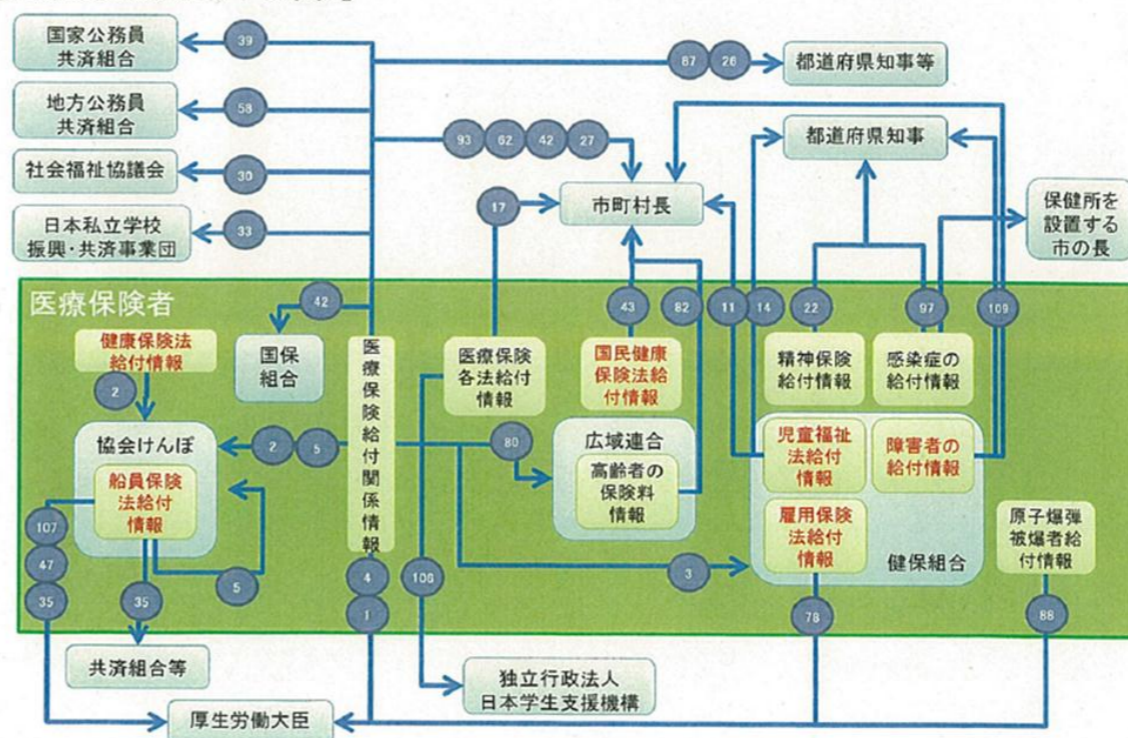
国家公務員共済組合
39
87
26
都道府県知事等
地方公務員共済組合
58
93
62
42
27
都道府県知事
社会福祉協議会
30
17
市町村長
保健所を設置する市の長
日本私立学校振興・共済事業団
33
医療保険者
42
43
82
11
14
22
97
109
健康保険法給付情報
国保組合
医療保険給付関係情報
医療保険各法給付情報
国民健康保険法給付情報
精神保険給付情報
感染症の給付情報
2
協会けんぽ
2
5
80
広域連合
児童福祉法給付情報
障害者の給付情報
船員保険法給付情報
高齢者の保険料情報
107
47
5
3
雇用保険法給付情報
健保組合
原子爆弾被爆者給付情報
35
35
4
106
1
78
88
共済組合等
独立行政法人日本学生支援機構
厚生労働大臣